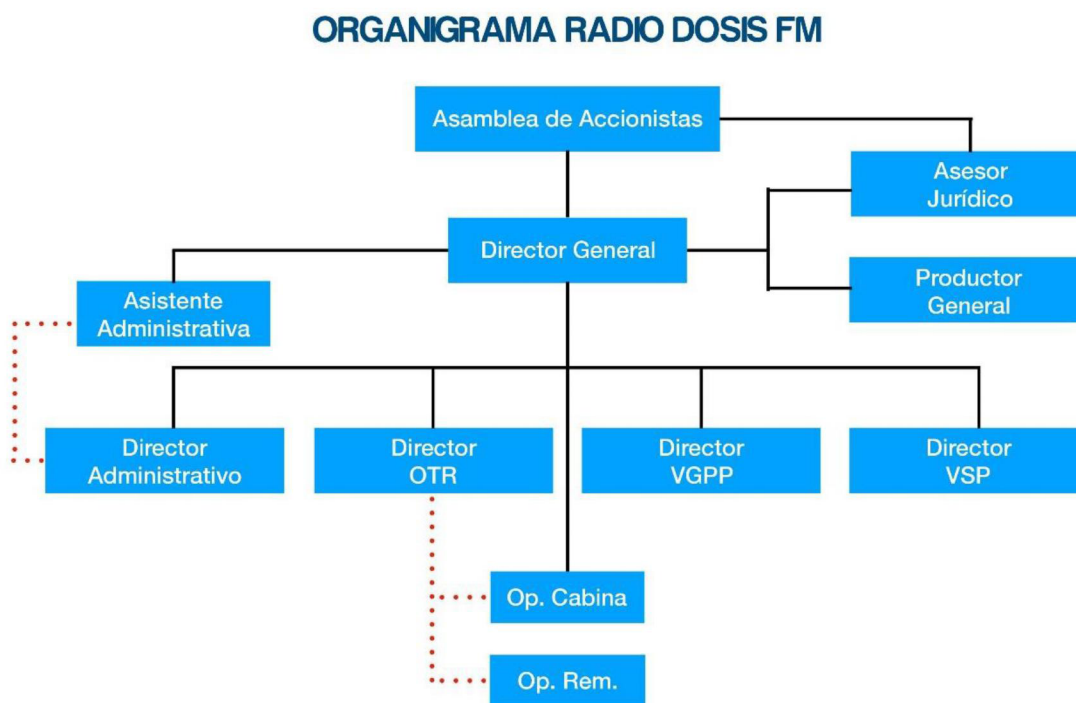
ORGANIGRAMA RADIO DOSIS FM

Asamblea de Accionistas

Asesor Jurídico

Director General

Productor General

Asistente Administrativa

Director Administrativo

Director OTR

Director VGPP

Director VSP

Op. Cabina

Op. Rem.